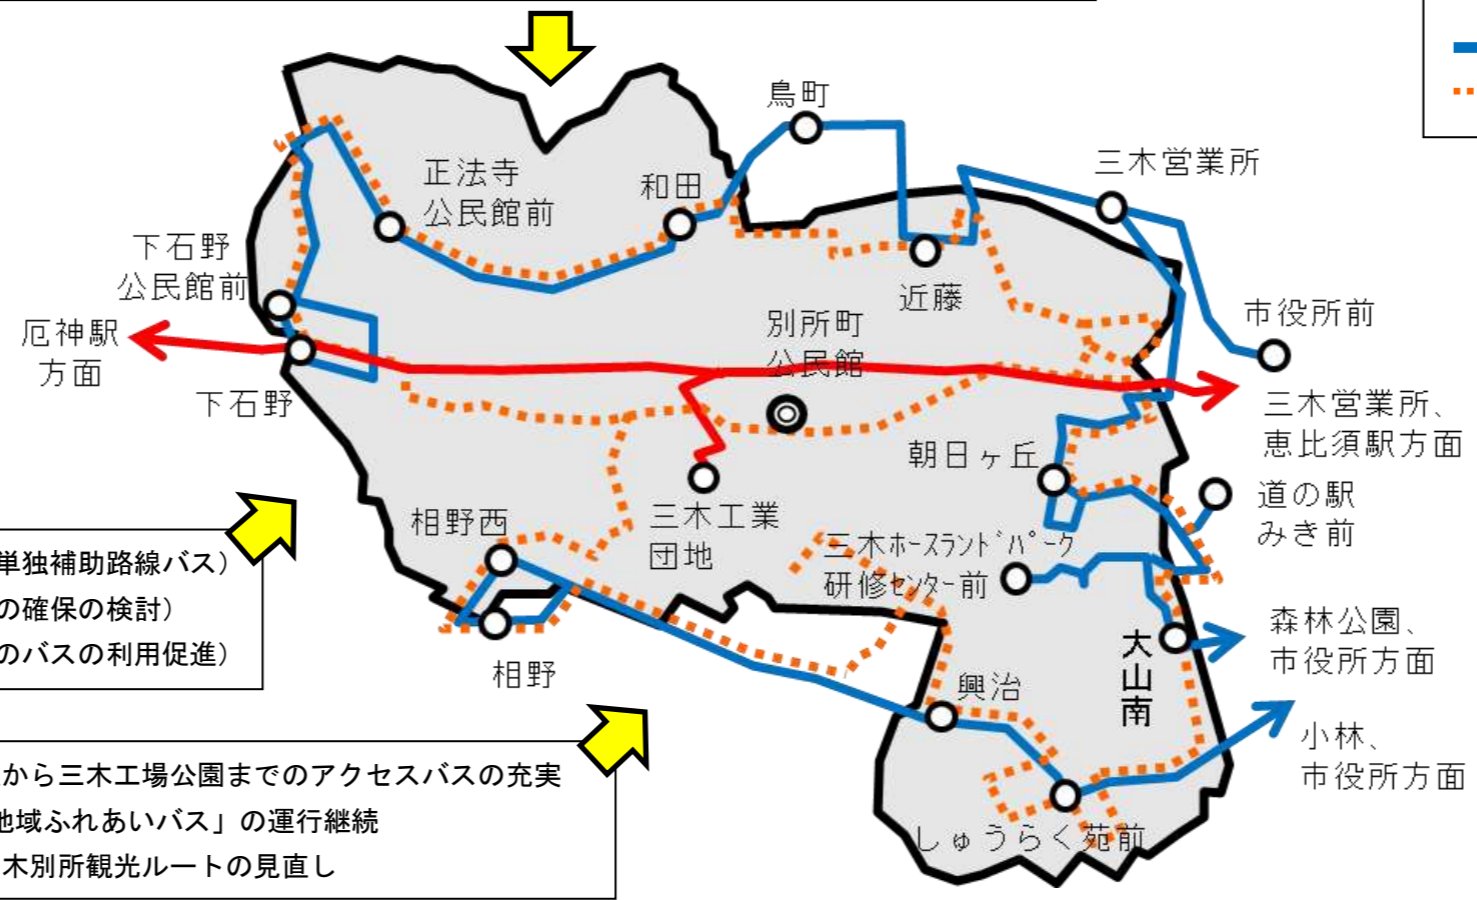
鳥町

正法寺
公民館前

和田

三木営業所

下石野
公民館前

近藤

市役所前

厄神駅
方面

別所町
公民館

下石野

三木営業所、
恵比須駅方面

朝日ヶ丘

道の駅
みき前

三木工業
団地

相野西

三木ホースランドパーク
研修センター前

森林公園、
市役所方面

相野

大山南

興治

小林、
市役所方面

しゅうらく苑前

単独補助路線バス）
の確保の検討）
のバスの利用促進）

から三木工場公園までのアクセスバスの充実
地域ふれあいバス」の運行継続
木別所観光ルートの見直し